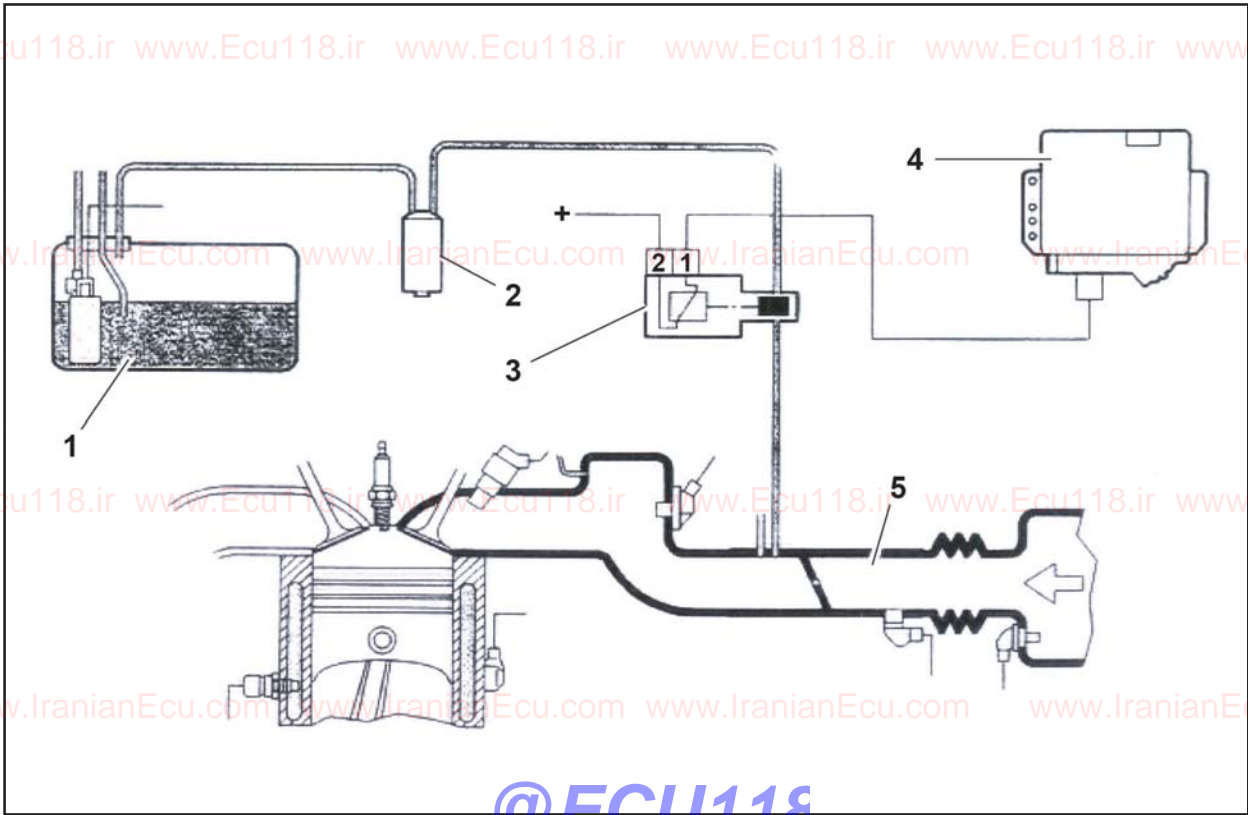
u118.ir www.Ecu118.ir www.Ecu118.ir www.Ecu118.ir www.Ecu118.ir www

4

+

w.IranianEcu.com www.IranianEcu.com www.IranianEcu.com www.IranianEc

2 1

2

3

1

5

u118.ir www.Ecu118.ir www.Ecu118.ir www.Ecu118.ir www.Ecu118.ir www

w.IranianEcu.com www.IranianEcu.com www.IranianEcu.com www.IranianEc

@ECU118